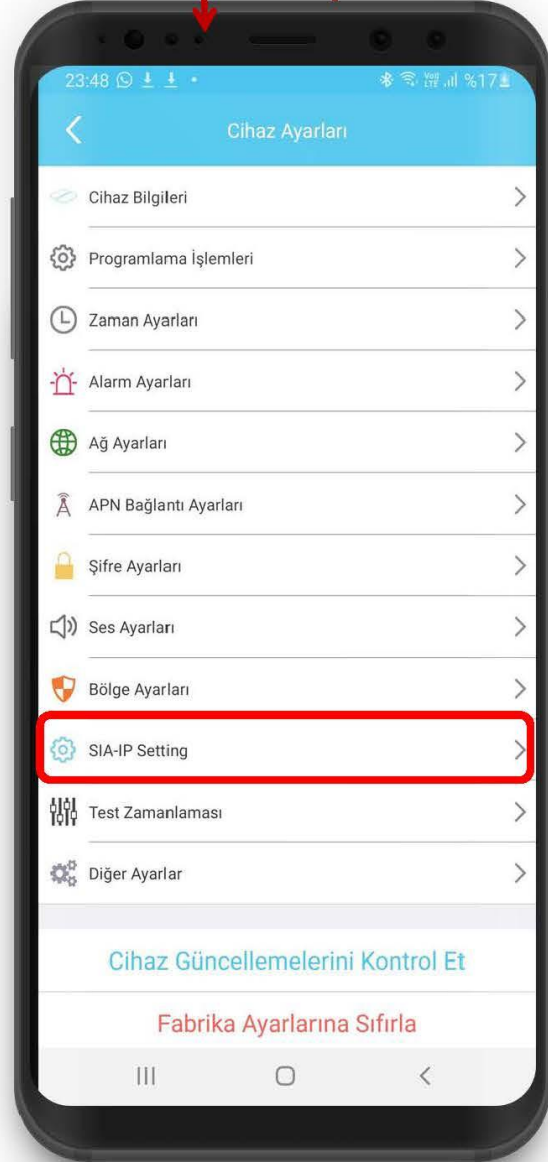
23:48 %17

Cihaz Ayarları

Cihaz Bilgileri

Programlama İşlemleri

Zaman Ayarları

Alarm Ayarları

Ağ Ayarları

APN Bağlantı Ayarları

Şifre Ayarları

Ses Ayarları

Bölge Ayarları

SIA-IP Setting

Test Zamanlaması

Diğer Ayarlar

Cihaz Güncellemelerini Kontrol Et

Fabrika Ayarlarına Sıfırla